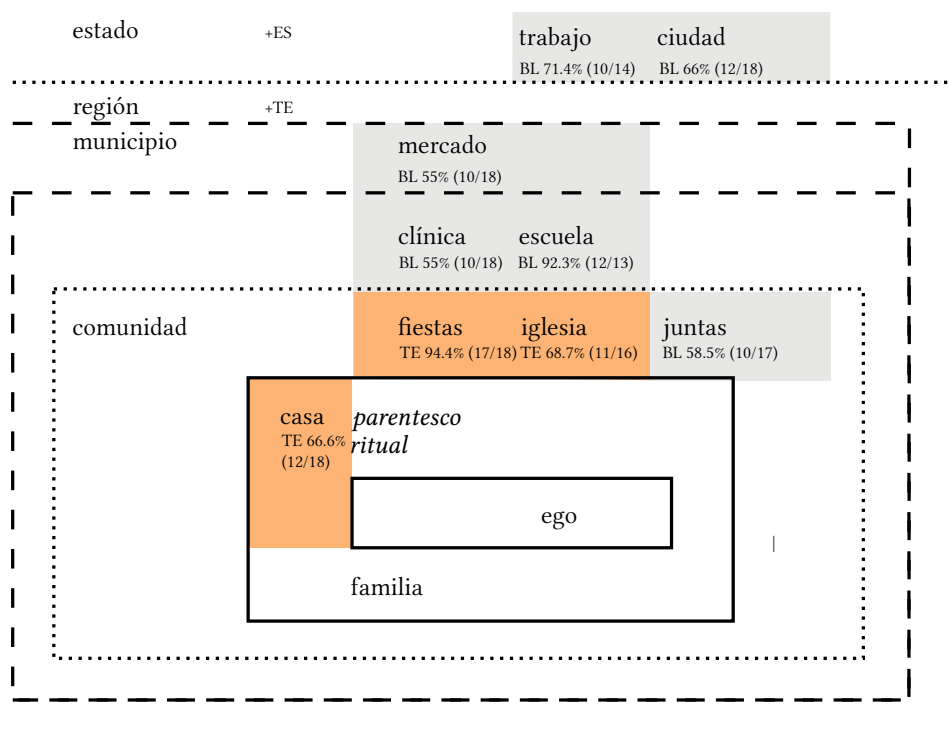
estado +ES

trabajo BL 71.4% (10/14)

ciudad BL 66% (12/18)

región +TE

municipio

mercado BL 55% (10/18)

clínica BL 55% (10/18)

escuela BL 92.3% (12/13)

comunidad

fiestas TE 94.4% (17/18)

iglesia TE 68.7% (11/16)

juntas BL 58.5% (10/17)

casa TE 66.6% (12/18)

*parentesco ritual*

ego

familia